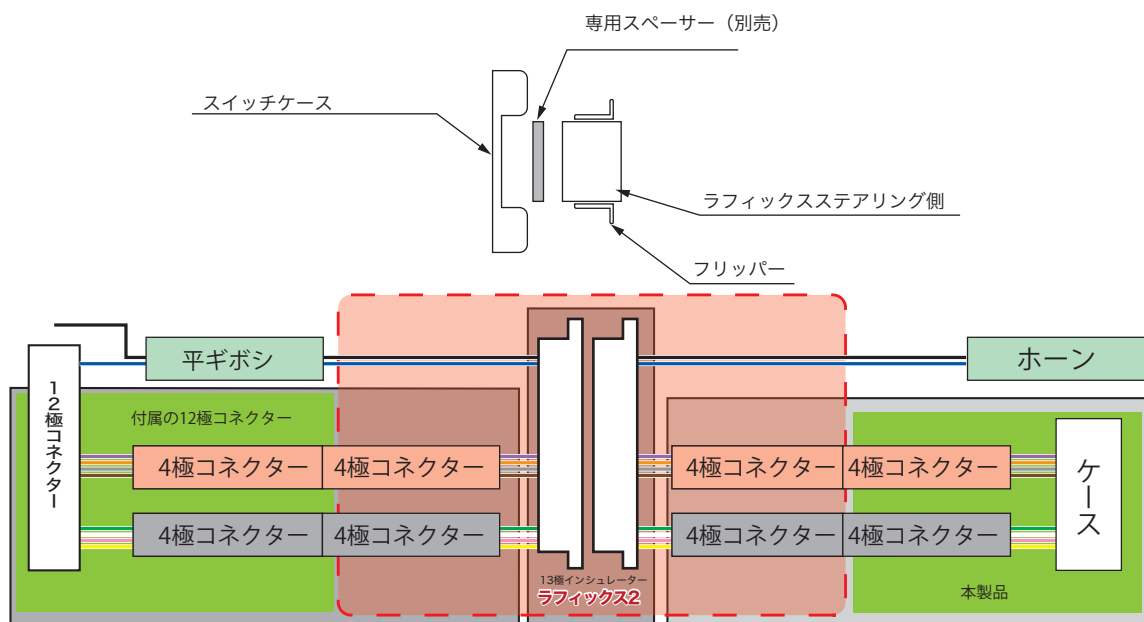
専用スペーサー（別売）

スイッチケース

ラフィックスステアリング側

フリッパー

平ギボシ

ホーン

12極コネクター

付属の12極コネクター

4極コネクター

4極コネクター

4極コネクター

4極コネクター

ケース

4極コネクター

4極コネクター

4極コネクター

4極コネクター

13極インシュレーター
ラフィックス2

本製品